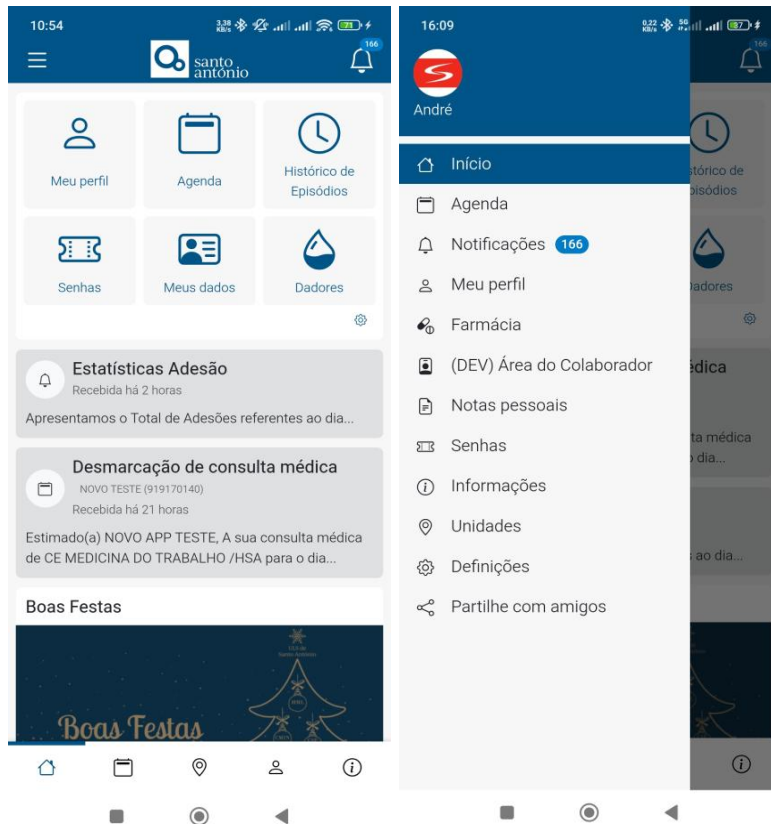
10:54
santo antónio
166

Meu perfil
Agenda
Histórico de Episódios
Senhas
Meus dados
Dadores

Estatísticas Adesão
Recebida há 2 horas
Apresentamos o Total de Adesões referentes ao dia...

Desmarcação de consulta médica
NOVO TESTE (919170140)
Recebida há 21 horas
Estimado(a) NOVO APP TESTE, A sua consulta médica de CE MEDICINA DO TRABALHO /HSA para o dia...

Boas Festas

Boas Festas

16:09
André
Início
Agenda
Notificações 166
Meu perfil
Farmácia
(DEV) Área do Colaborador
Notas pessoais
Senhas
Informações
Unidades
Definições
Partilhe com amigos